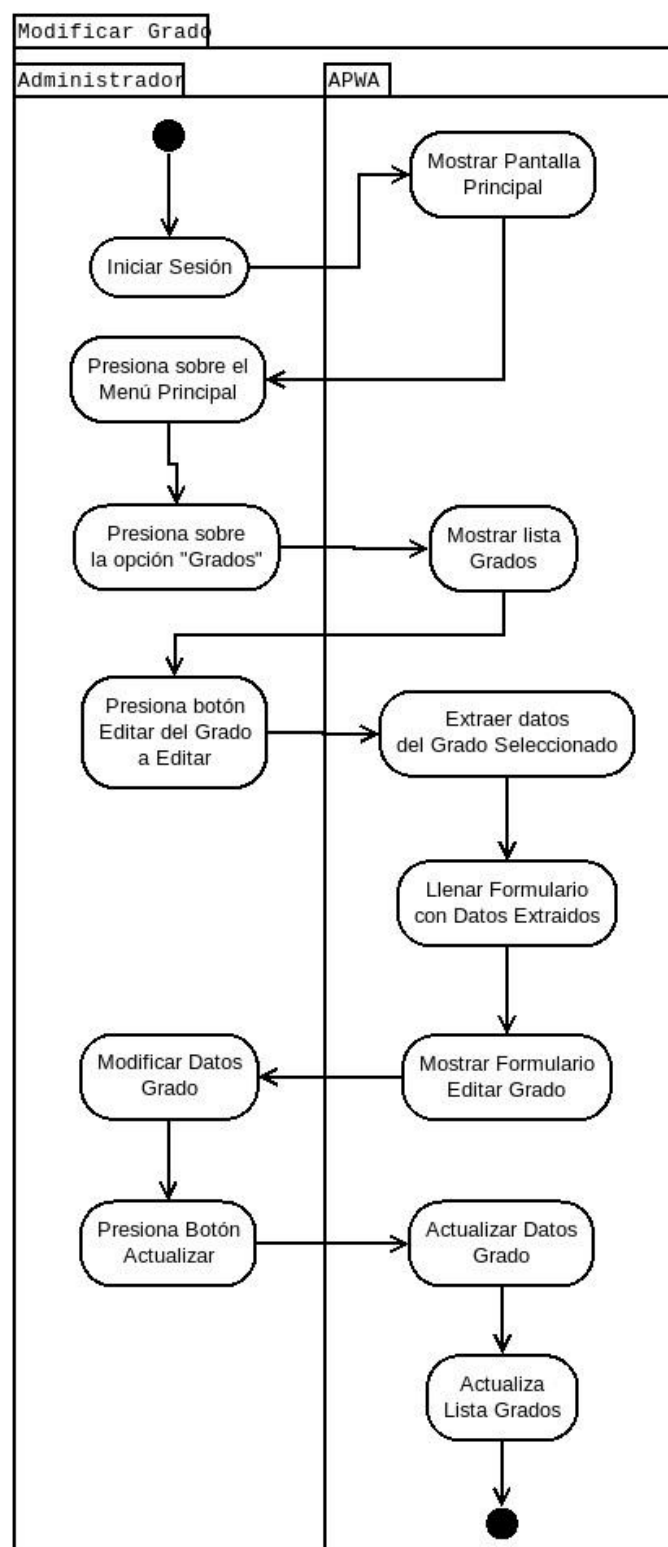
Modificar Grado

Administrador

APWA

Mostrar Pantalla Principal

Iniciar Sesión

Presiona sobre el Menú Principal

Presiona sobre la opción "Grados"

Mostrar lista Grados

Presiona botón Editar del Grado a Editar

Extraer datos del Grado Seleccionado

Llenar Formulario con Datos Extraidos

Modificar Datos Grado

Mostrar Formulario Editar Grado

Presiona Botón Actualizar

Actualizar Datos Grado

Actualiza Lista Grados